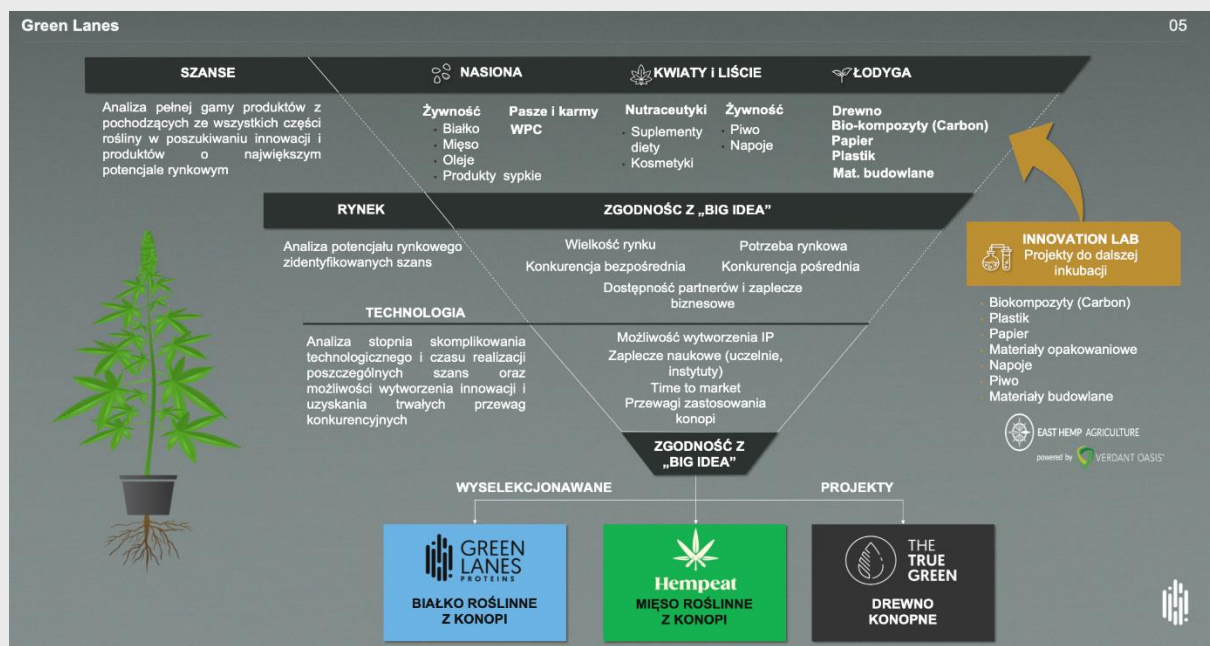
Green Lanes

05

SZANSE

NASIONA

KWIATY I LIŚCIE

ŁODYGA

Analiza pełnej gamy produktów z pochodzących ze wszystkich części rośliny w poszukiwaniu innowacji i produktów o największym potencjale rynkowym

Żywność
- Białko
- Mięso
- Oleje
- Produkty sypkie

Pasze i karmy
WPC

Nutraceutyki
- Suplementy diety
- Kosmetyki

Żywność
- Piwo
- Napoje

Drewno
Bio-kompozyty (Carbon)
Papier
Plastik
Mat. budowlane

RYNEK

ZGODNOŚC Z „BIG IDEA"

Analiza potencjału rynkowego zidentyfikowanych szans

Wielkość rynku
Potrzeba rynkowa
Konkurencja bezpośrednia
Konkurencja pośrednia
Dostępność partnerów i zaplecze biznesowe

INNOVATION LAB
Projekty do dalszej inkubacji

- Biokompozyty (Carbon)
- Plastik
- Papier
- Materiały opakowaniowe
- Napoje
- Piwo
- Materiały budowlane

TECHNOLOGIA

Analiza stopnia skomplikowania technologicznego i czasu realizacji poszczególnych szans oraz możliwości wytworzenia innowacji i uzyskania trwałych przewag konkurencyjnych

Możliwość wytworzenia IP
Zaplecze naukowe (uczelnie, instytuty)
Time to market
Przewagi zastosowania konopi

EAST HEMP AGRICULTURE
powered by VERDANT OASIS

ZGODNOŚĆ Z „BIG IDEA"

WYSELEKCJONAWANE

PROJEKTY

GREEN LANES PROTEINS

BIAŁKO ROŚLINNE Z KONOPI

Hempeat

MIĘSO ROŚLINNE Z KONOPI

THE TRUE GREEN

DREWNO KONOPNE